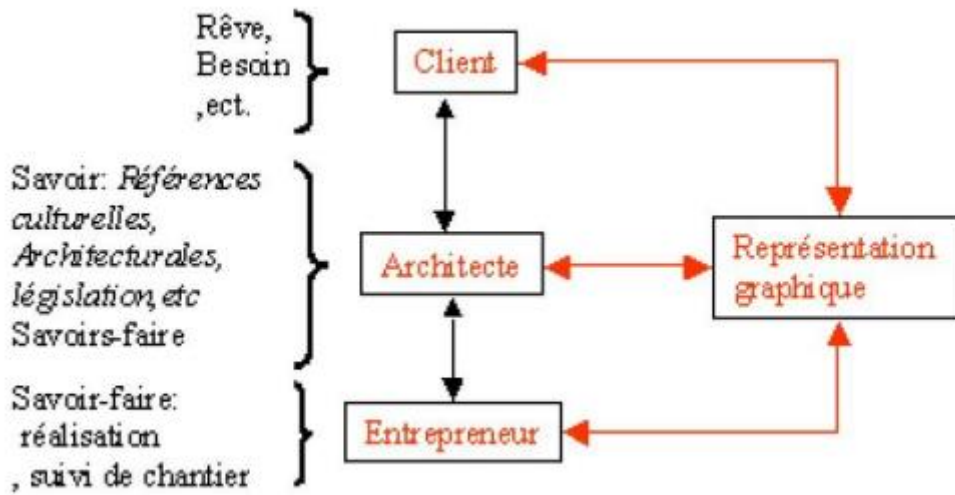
Rêve, Besoin ,ect.

Client

Savoir: *Références culturelles, Architecturales, législation,etc* Savoirs-faire

Architecte

Représentation graphique

Savoir-faire: réalisation , suivi de chantier

Entrepreneur